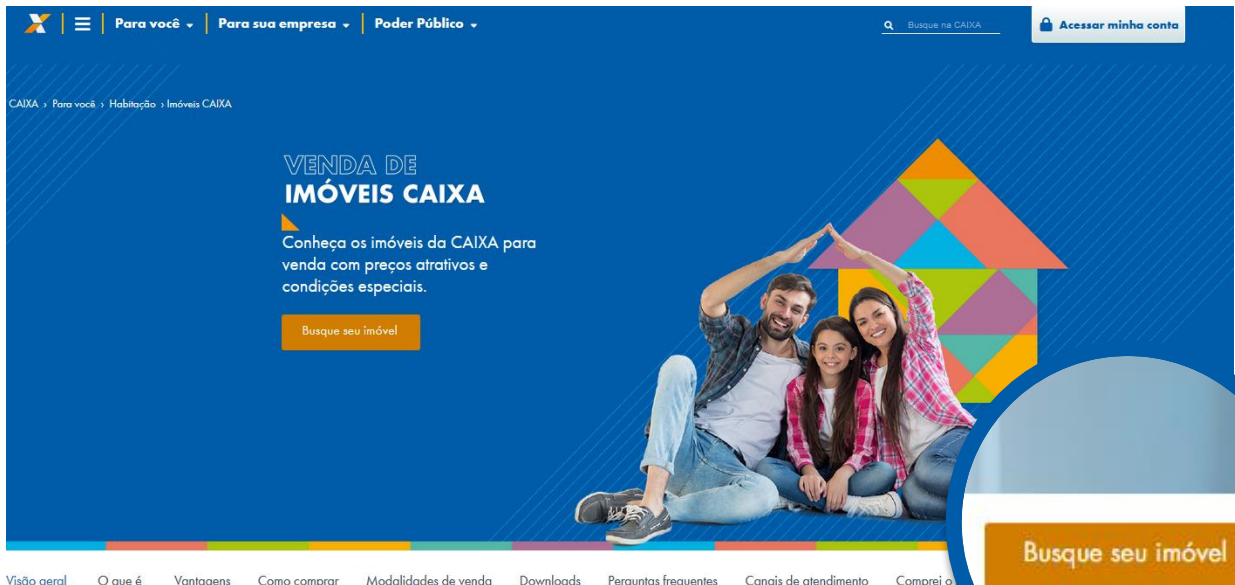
Para você | Para sua empresa | Poder Público

Busque na CAIXA

Acessar minha conta

CAIXA › Para você › Habitação › Imóveis CAIXA

VENDA DE
IMÓVEIS CAIXA

Conheça os imóveis da CAIXA para venda com preços atrativos e condições especiais.

Busque seu imóvel

Busque seu imóvel

Visão geral   O que é   Vantagens   Como comprar   Modalidades de venda   Downloads   Perguntas frequentes   Canais de atendimento   Comprei o